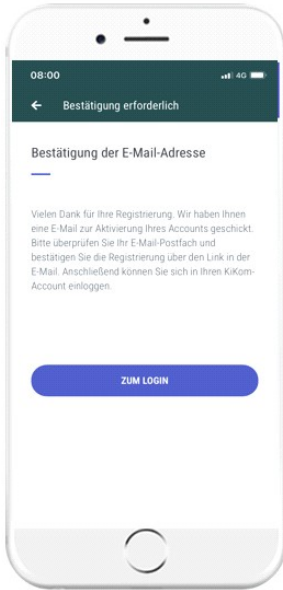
08:00

4G

←

Bestätigung erforderlich

Bestätigung der E-Mail-Adresse

Vielen Dank für Ihre Registrierung. Wir haben Ihnen eine E-Mail zur Aktivierung Ihres Accounts geschickt. Bitte überprüfen Sie Ihr E-Mail-Postfach und bestätigen Sie die Registrierung über den Link in der E-Mail. Anschließend können Sie sich in Ihren KiKom-Account einloggen.

ZUM LOGIN